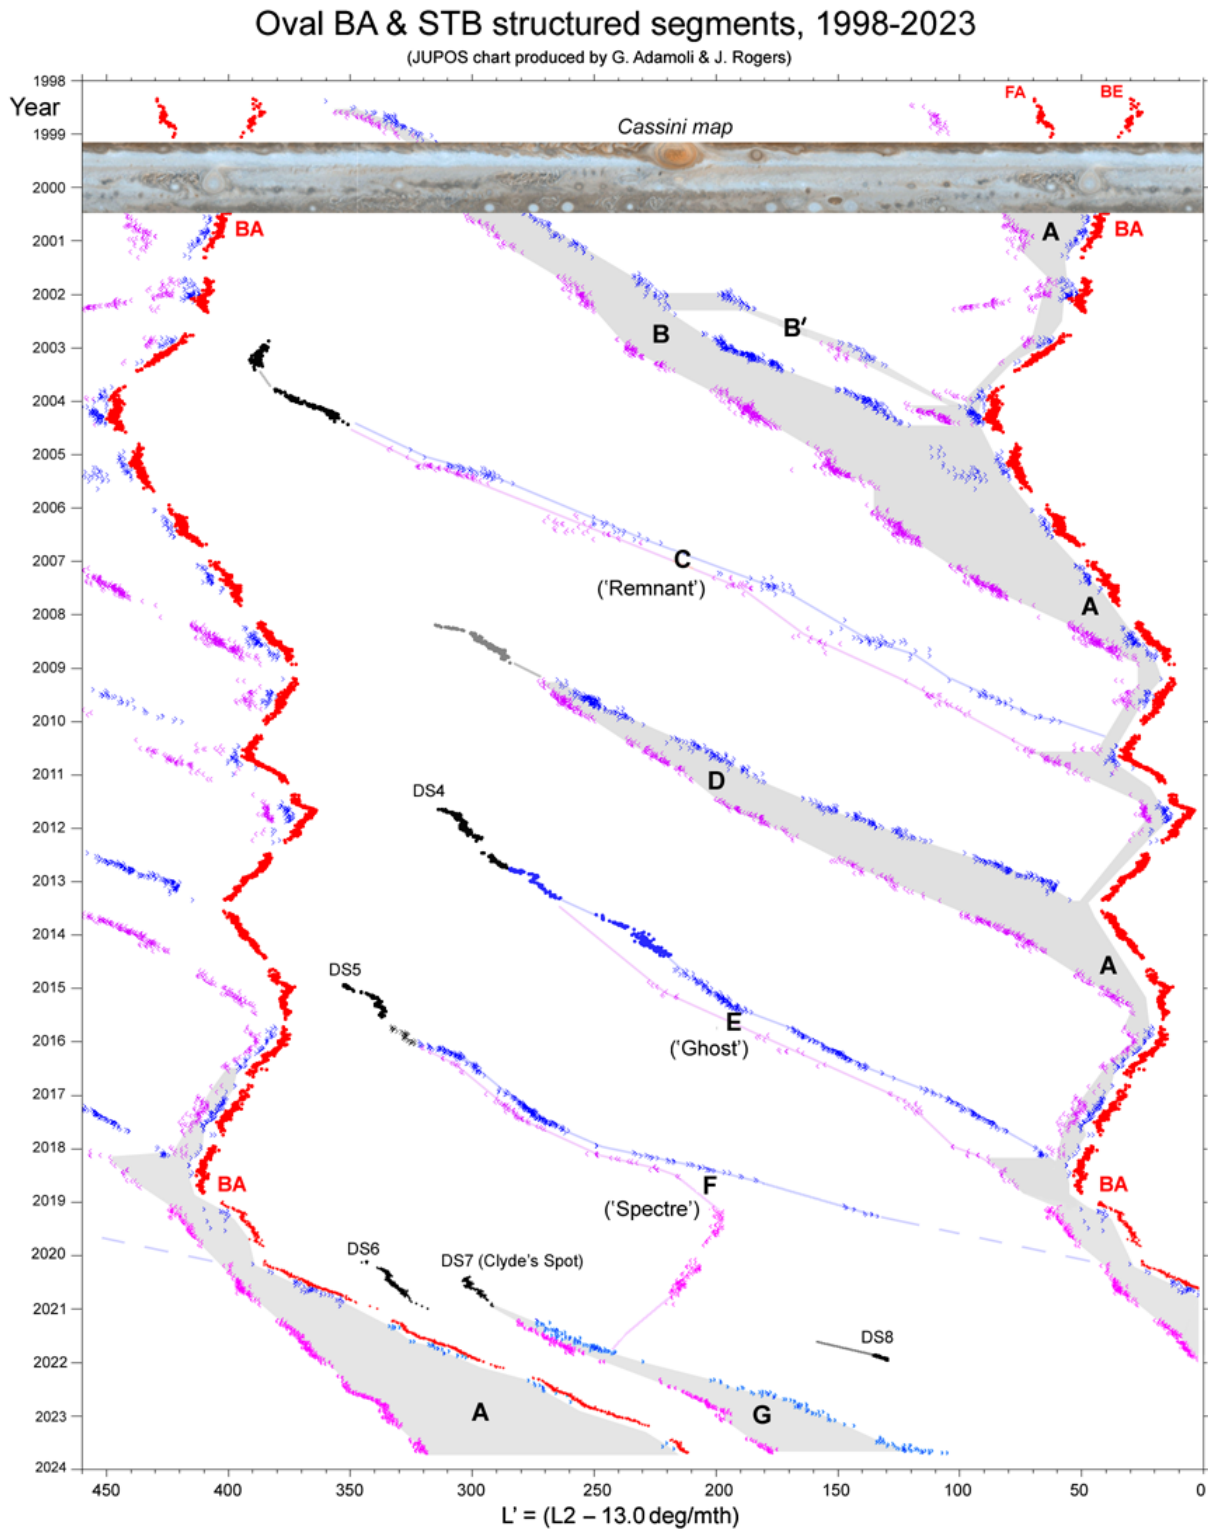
Oval BA & STB structured segments, 1998-2023
(JUPOS chart produced by G. Adamoli & J. Rogers)

Year

1998
1999
2000
2001
2002
2003
2004
2005
2006
2007
2008
2009
2010
2011
2012
2013
2014
2015
2016
2017
2018
2019
2020
2021
2022
2023
2024

FA
BE
Cassini map
BA
A
BA
B
B′
C
('Remnant')
A
D
DS4
A
DS5
E
('Ghost')
BA
BA
F
('Spectre')
DS6
DS7 (Clyde's Spot)
DS8
A
G

450 400 350 300 250 200 150 100 50 0
L′ = (L2 – 13.0 deg/mth)